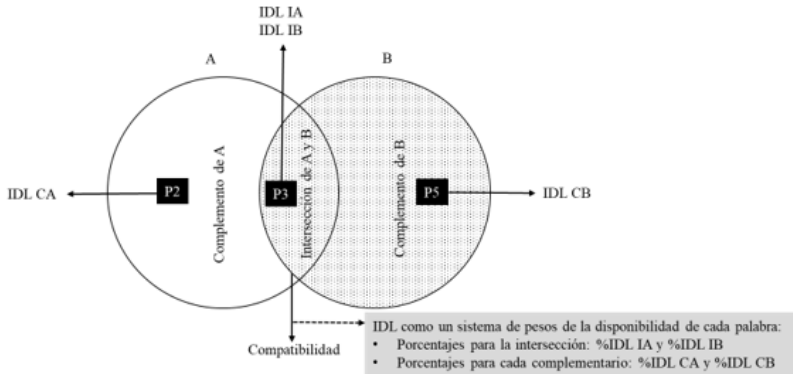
IDL IA
IDL IB

A

B

IDL CA

P2

Complemento de A

P3

Intersección de A y B

Complemento de B

P5

IDL CB

Compatibilidad

IDL como un sistema de pesos de la disponibilidad de cada palabra:
• Porcentajes para la intersección: %IDL IA y %IDL IB
• Porcentajes para cada complementario: %IDL CA y %IDL CB